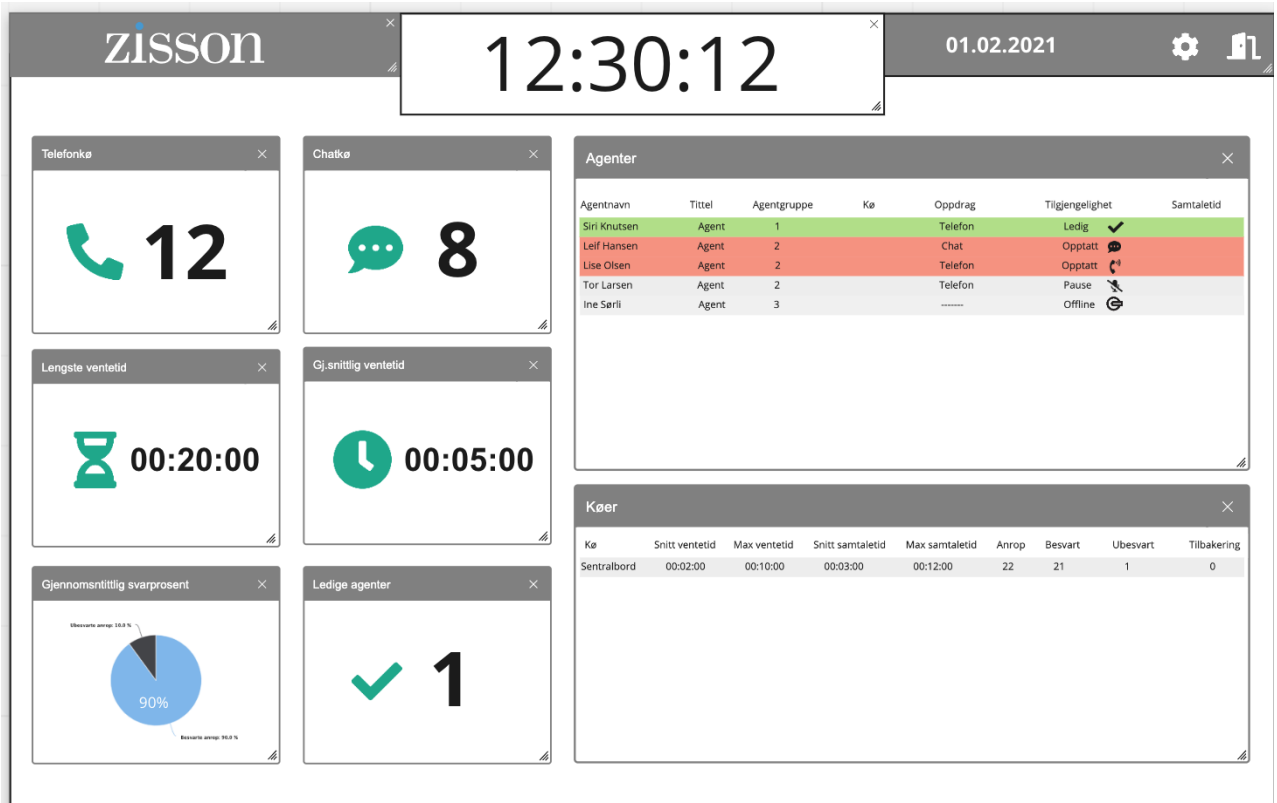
zisson

12:30:12

01.02.2021

Telefonkø

12

Chatkø

8

Lengste ventetid

00:20:00

Gj.snittlig ventetid

00:05:00

Gjennomsntittlig svarprosent

Ubesvarte anrop: 10.0 %

90%

Besvarte anrop: 90.0 %

Ledige agenter

1

Agenter

| Agentnavn | Tittel | Agentgruppe | Kø | Oppdrag | Tilgjengelighet | Samtaletid |
|---|---|---|---|---|---|---|
| Siri Knutsen | Agent | 1 | | Telefon | Ledig | |
| Leif Hansen | Agent | 2 | | Chat | Opptatt | |
| Lise Olsen | Agent | 2 | | Telefon | Opptatt | |
| Tor Larsen | Agent | 2 | | Telefon | Pause | |
| Ine Sørli | Agent | 3 | | ------- | Offline | |

Køer

| Kø | Snitt ventetid | Max ventetid | Snitt samtaletid | Max samtaletid | Anrop | Besvart | Ubesvart | Tilbakering |
|---|---|---|---|---|---|---|---|---|
| Sentralbord | 00:02:00 | 00:10:00 | 00:03:00 | 00:12:00 | 22 | 21 | 1 | 0 |